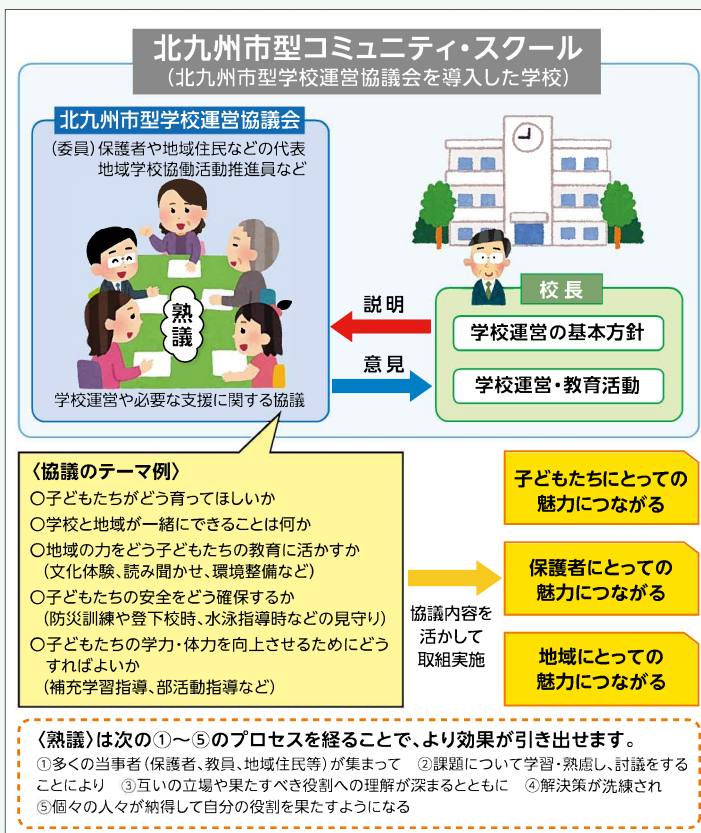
北九州市型コミュニティ・スクール
（北九州市型学校運営協議会を導入した学校）

北九州市型学校運営協議会

（委員）保護者や地域住民などの代表
地域学校協働活動推進員など

熟議

学校運営や必要な支援に関する協議

説明

意見

校長

学校運営の基本方針

学校運営・教育活動

〈協議のテーマ例〉
○子どもたちがどう育ってほしいか
○学校と地域が一緒にできることは何か
○地域の力をどう子どもたちの教育に活かすか
（文化体験、読み聞かせ、環境整備など）
○子どもたちの安全をどう確保するか
（防災訓練や登下校時、水泳指導時などの見守り）
○子どもたちの学力・体力を向上させるためにどうすればよいか
（補充学習指導、部活動指導など）

協議内容を活かして取組実施

子どもたちにとっての魅力につながる

保護者にとっての魅力につながる

地域にとっての魅力につながる

〈熟議〉は次の①～⑤のプロセスを経ることで、より効果が引き出せます。
①多くの当事者（保護者、教員、地域住民等）が集まって　②課題について学習・熟慮し、討議をすることにより　③互いの立場や果たすべき役割への理解が深まるとともに　④解決策が洗練され　⑤個々の人々が納得して自分の役割を果たすようになる